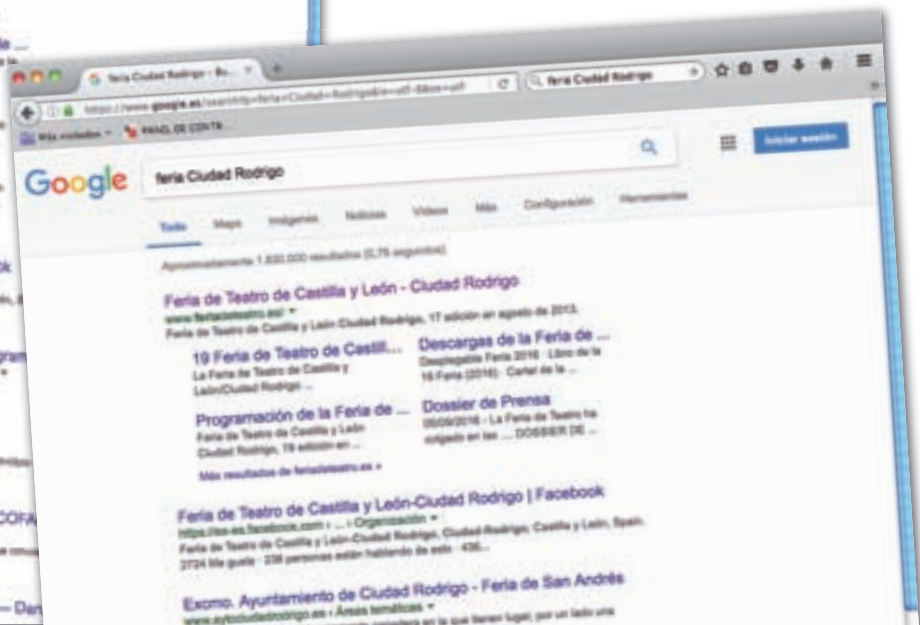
feria Ciudad Rodrigo - Bu...
https://www.google.es/search?q=feria+Ciudad+Rodrigo&ie=utf-8&oe=utf
feria Ciudad Rodrigo
Más visitados
PANEL DE CONTR
Google
feria Ciudad Rodrigo
Iniciar sesión
Todo Maps Imágenes Noticias Vídeos Más Configuración Herramientas
Aproximadamente 1.830.000 resultados (0,75 segundos)

Feria de Teatro de Castilla y León - Ciudad Rodrigo
www.feriadeteatro.es/
Feria de Teatro de Castilla y León Ciudad Rodrigo, 17 edición en agosto de 2013.

19 Feria de Teatro de Castil...
La Feria de Teatro de Castilla y León/Ciudad Rodrigo ...

Descargas de la Feria de ...
Desplegable Feria 2016 · Libro de la 19 Feria (2016) · Cartel de la ...

Programación de la Feria de ...
Feria de Teatro de Castilla y León Ciudad Rodrigo, 19 edición en ...

Dossier de Prensa
05/09/2016 - La Feria de Teatro ha exigido en las ... DOSSIER DE ...

Más resultados de feriadeteatro.es »

Feria de Teatro de Castilla y León-Ciudad Rodrigo | Facebook
https://es-es.facebook.com › ... › Organización
Feria de Teatro de Castilla y León-Ciudad Rodrigo, Ciudad Rodrigo, Castilla y León, Spain. 3724 Me gusta · 238 personas están hablando de esto · 436...

Excmo. Ayuntamiento de Ciudad Rodrigo - Feria de San Andrés
www.aytociudadrodrigo.es › Áreas temáticas
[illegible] en la que tienen lugar, por un lado una

le ...
ok
gram
COFA
— Dan